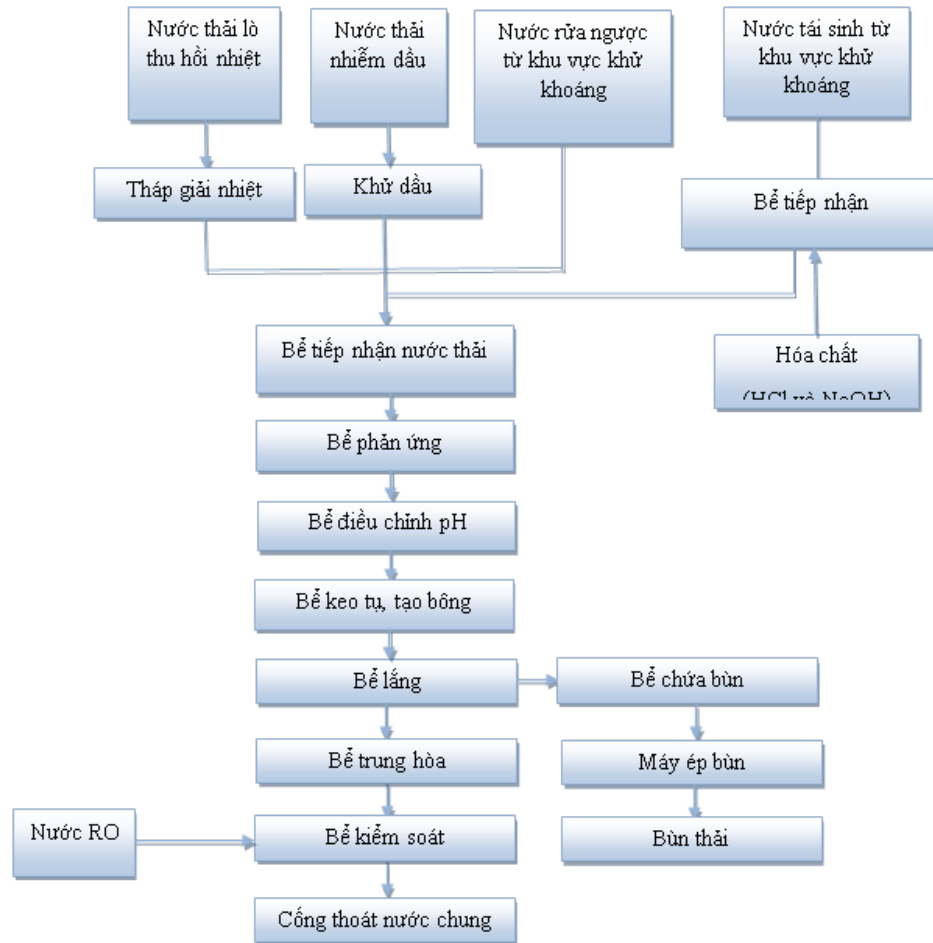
Nước thải lò thu hồi nhiệt

Nước thải nhiễm dầu

Nước rửa ngược từ khu vực khử khoáng

Nước tái sinh từ khu vực khử khoáng

Tháp giải nhiệt

Khử dầu

Bể tiếp nhận

Bể tiếp nhận nước thải

Hóa chất (HCl và NaOH)

Bể phản ứng

Bể điều chỉnh pH

Bể keo tụ, tạo bông

Bể lắng

Bể chứa bùn

Bể trung hòa

Máy ép bùn

Nước RO

Bể kiểm soát

Bùn thải

Cống thoát nước chung